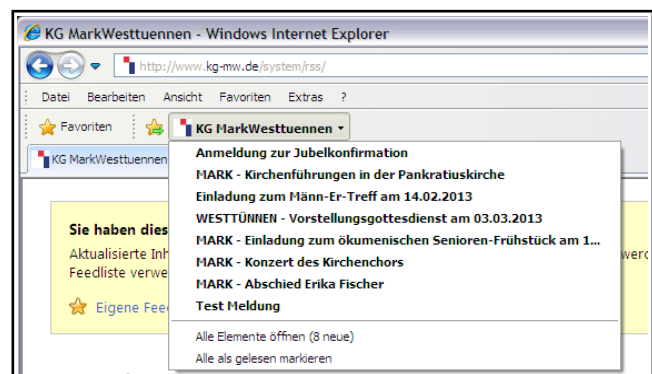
KG MarkWesttuennen - Windows Internet Explorer

http://www.kg-mw.de/system/rss/

Datei Bearbeiten Ansicht Favoriten Extras ?

Favoriten

KG MarkWesttuennen

KG MarkWesttuennen

Anmeldung zur Jubelkonfirmation
MARK - Kirchenführungen in der Pankratiuskirche
Einladung zum Männ-Er-Treff am 14.02.2013
WESTTÜNNEN - Vorstellungsgottesdienst am 03.03.2013
MARK - Einladung zum ökumenischen Senioren-Frühstück am 1...
MARK - Konzert des Kirchenchors
MARK - Abschied Erika Fischer
Test Meldung

Alle Elemente öffnen (8 neue)
Alle als gelesen markieren

Sie haben dies
Aktualisierte Inh
Feedliste verwe

Eigene Fee

werd